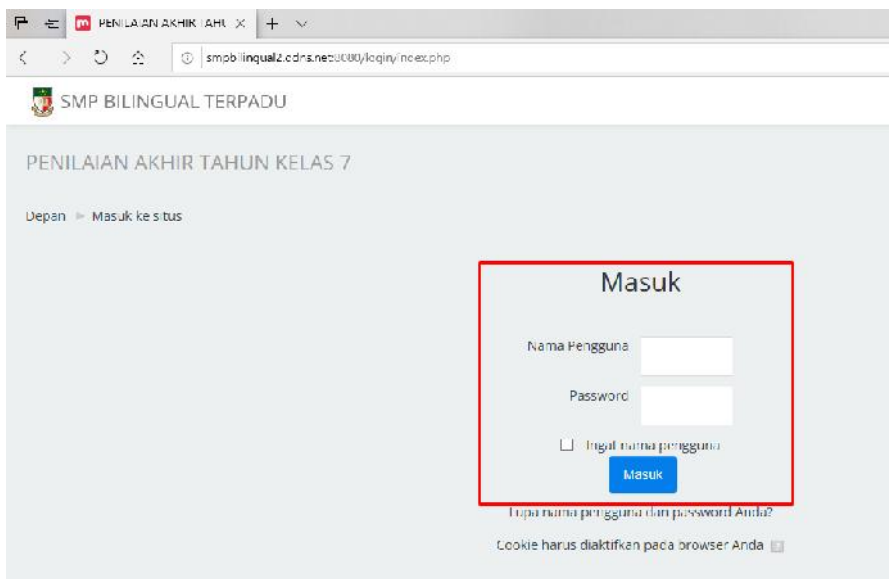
PENILAIAN AKHIR TAHU

smpbilingual2.ddns.net:8080/login/index.php

SMP BILINGUAL TERPADU

PENILAIAN AKHIR TAHUN KELAS 7

Depan ► Masuk ke situs

Masuk

Nama Pengguna

Password

Ingat nama pengguna

Masuk

Lupa nama pengguna dan password Anda?

Cookie harus diaktifkan pada browser Anda